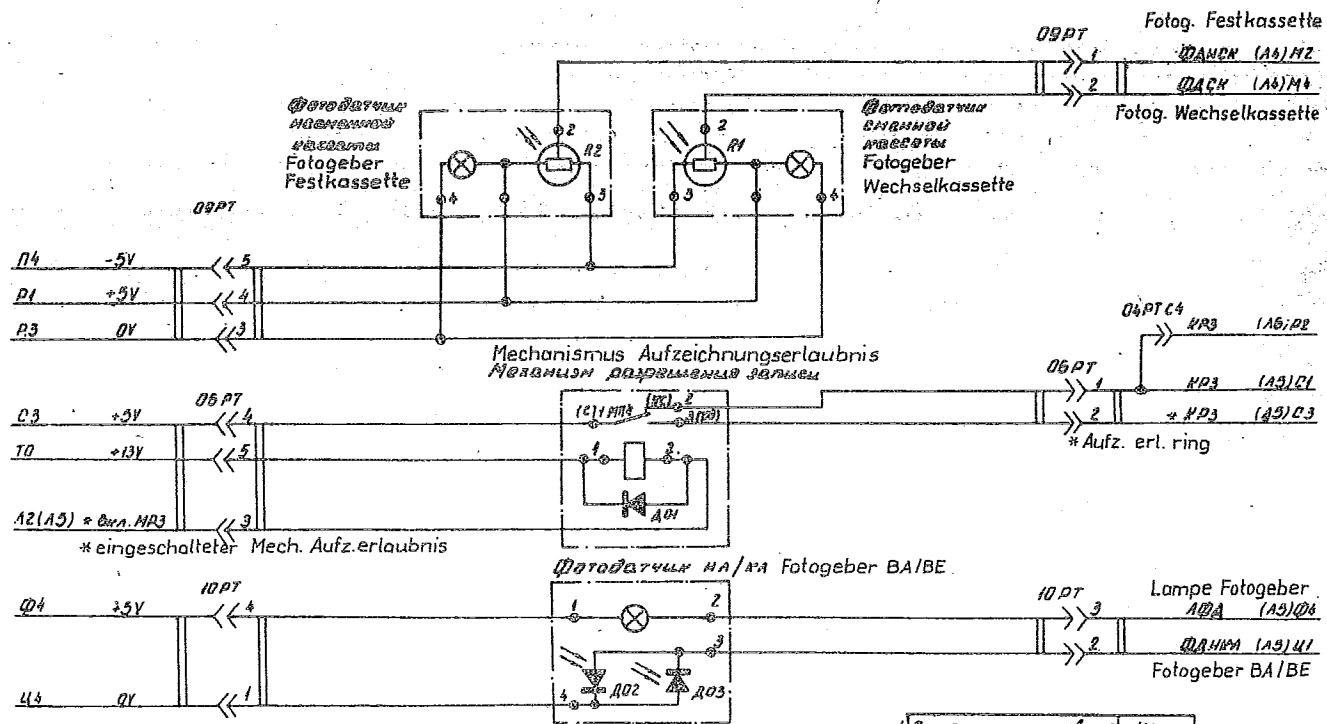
Fotog. Festkassette
09РТ
1 ФАНСК (А6)М2
2 ФАСК (А6)М4
Fotog. Wechselkassette

Фотодатчик несменной кассеты
Fotogeber Festkassette
2 R2 3 4

Фотодатчик сменной кассеты
Fotogeber Wechselkassette
2 R1 3 4

09РТ
П4 -5V 5
Р1 +5V 4
Р3 0V 3

04РТ С4
КР3 (А6)Р2
Mechanismus Aufzeichnungserlaubnis
Механизм разрешения записи
06РТ
1 КР3 (А5)С1
2 * КР3 (А5)С3
* Aufz. erl. ring

06РТ
С3 +5V 4
Т0 +13V 5
А2(А5) * Вкл. МР3 3
(С)1 МП4 (НС) 2 3(НЗ)
1 2
Д01
* eingeschalteter Mech. Aufz.erlaubnis

Фотодатчик НА/КА Fotogeber BA/BE
10РТ
Ф4 +5V 4
Ц4 0V 1
1 2 3 4
Д02 Д03
10РТ
3 Lampe Fotogeber
АФД (А5)Ф6
2 ФДНКА (А5)Ц1
Fotogeber BA/BE